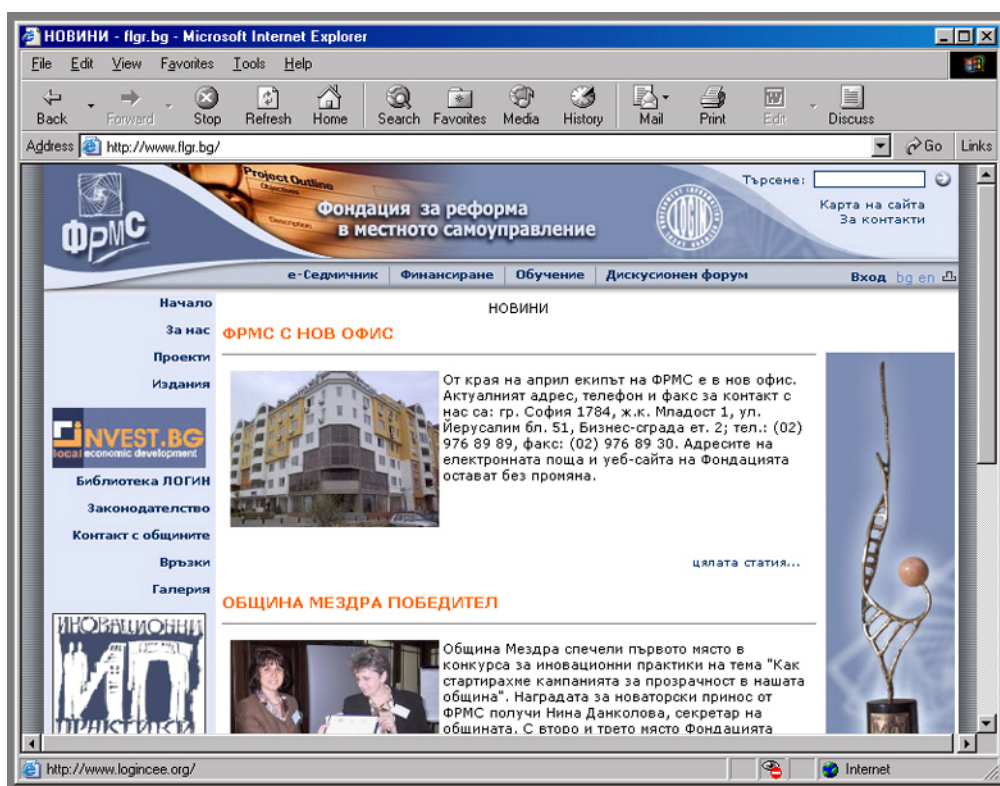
НОВИНИ - flgr.bg - Microsoft Internet Explorer

File Edit View Favorites Tools Help

Back Forward Stop Refresh Home Search Favorites Media History Mail Print Edit Discuss

Address http://www.flgr.bg/ Go Links

Project Outline
Objectives
Description

ФРМС

Фондация за реформа в местното самоуправление

LOGIN

Търсене:

Карта на сайта
За контакти

е-Седмичник Финансиране Обучение Дискусионен форум

Вход bg en

Начало
За нас
Проекти
Издания

INVEST.BG
local economic development

Библиотека ЛОГИН
Законодателство
Контакт с общините
Връзки
Галерия

ИНОВАЦИОННИ ПРАКТИКИ

НОВИНИ

ФРМС С НОВ ОФИС

От края на април екипът на ФРМС е в нов офис. Актуалният адрес, телефон и факс за контакт с нас са: гр. София 1784, ж.к. Младост 1, ул. Йерусалим бл. 51, Бизнес-сграда ет. 2; тел.: (02) 976 89 89, факс: (02) 976 89 30. Адресите на електронната поща и уеб-сайта на Фондацията остават без промяна.

цялата статия...

ОБЩИНА МЕЗДРА ПОБЕДИТЕЛ

Община Мездра спечели първото място в конкурса за иновационни практики на тема "Как стартирахме кампанията за прозрачност в нашата община". Наградата за новаторски принос от ФРМС получи Нина Данколова, секретар на общината. С второ и трето място Фондацията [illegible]

http://www.logincee.org/

Internet